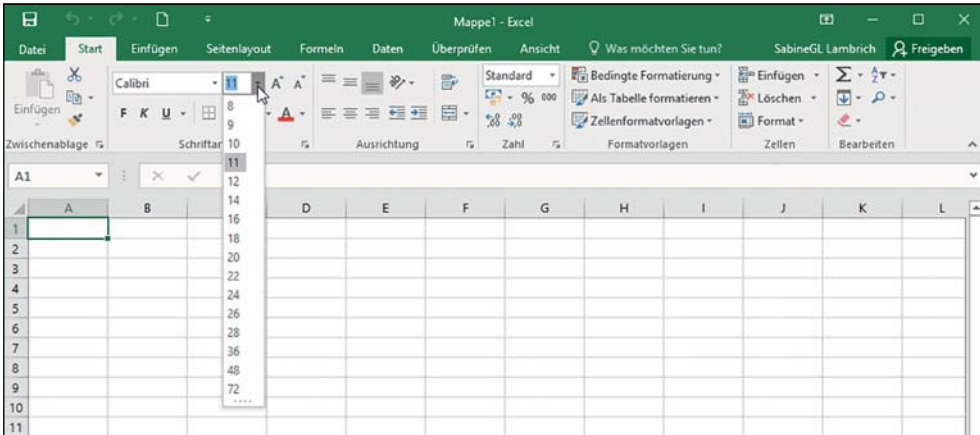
Mappe1 - Excel

Datei Start Einfügen Seitenlayout Formeln Daten Überprüfen Ansicht Was möchten Sie tun? SabineGL Lambrich Freigeben

Einfügen Calibri 11 A A Standard % 000 Bedingte Formatierung Als Tabelle formatieren Zellenformatvorlagen Einfügen Löschen Format

F K U

Zwischenablage Schriftart Ausrichtung Zahl Formatvorlagen Zellen Bearbeiten

A1

8
9
10
11
12
14
16
18
20
22
24
26
28
36
48
72

| | A | B | C | D | E | F | G | H | I | J | K | L |
|---|---|---|---|---|---|---|---|---|---|---|---|---|
| 1 | | | | | | | | | | | | |
| 2 | | | | | | | | | | | | |
| 3 | | | | | | | | | | | | |
| 4 | | | | | | | | | | | | |
| 5 | | | | | | | | | | | | |
| 6 | | | | | | | | | | | | |
| 7 | | | | | | | | | | | | |
| 8 | | | | | | | | | | | | |
| 9 | | | | | | | | | | | | |
| 10 | | | | | | | | | | | | |
| 11 | | | | | | | | | | | | |